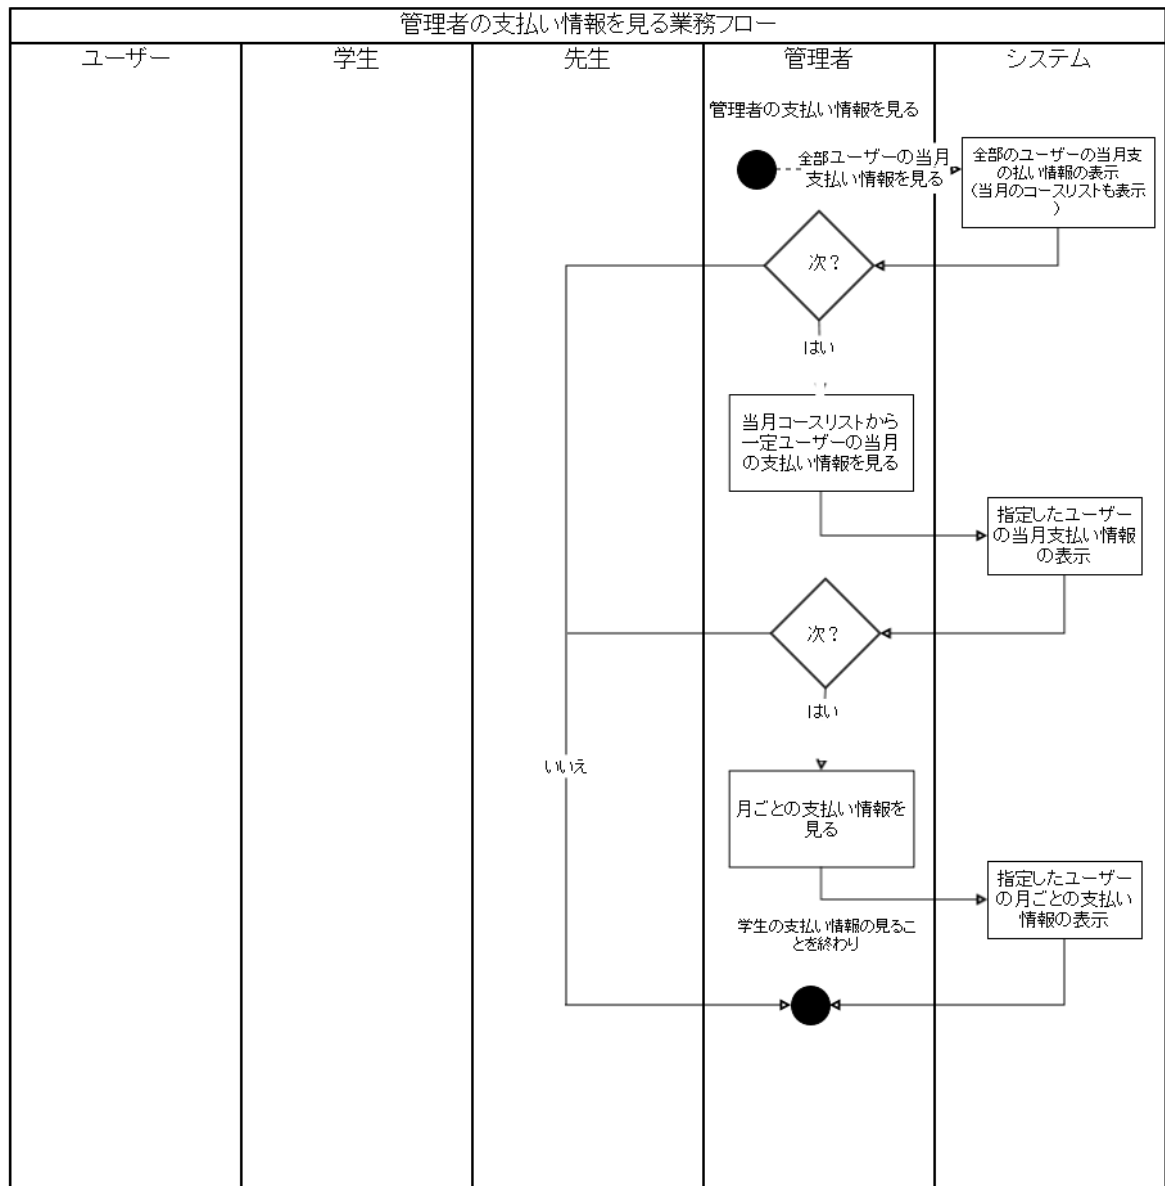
管理者の支払い情報を見る業務フロー

ユーザー

学生

先生

管理者

システム

管理者の支払い情報を見る

全部ユーザーの当月支払い情報を見る

全部のユーザーの当月支の払い情報の表示（当月のコースリストも表示）

次？

はい

当月コースリストから一定ユーザーの当月の支払い情報を見る

指定したユーザーの当月支払い情報の表示

次？

はい

いいえ

月ごとの支払い情報を見る

指定したユーザーの月ごとの支払い情報の表示

学生の支払い情報の見ることを終わり